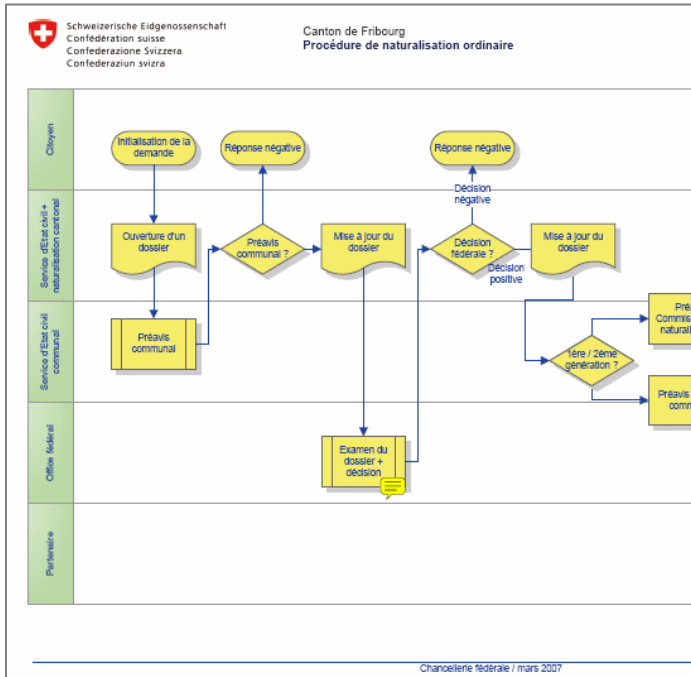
Schweizerische Eidgenossenschaft
Confédération suisse
Confederazione Svizzera
Confederaziun svizra

Canton de Fribourg
Procédure de naturalisation ordinaire

Citoyen

Service d'Etat civil + naturalisation cantonal

Service d'Etat civil communal

Office fédéral

Partenaire

Initialisation de la demande

Réponse négative

Réponse négative

Ouverture d'un dossier

Préavis communal ?

Mise à jour du dossier

Décision négative

Décision fédérale ?

Décision positive

Mise à jour du dossier

Préavis communal

Pré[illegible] Commis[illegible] naturali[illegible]

1ère / 2ème génération ?

Préavis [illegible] comm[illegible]

Examen du dossier + décision

Chancellerie fédérale / mars 2007